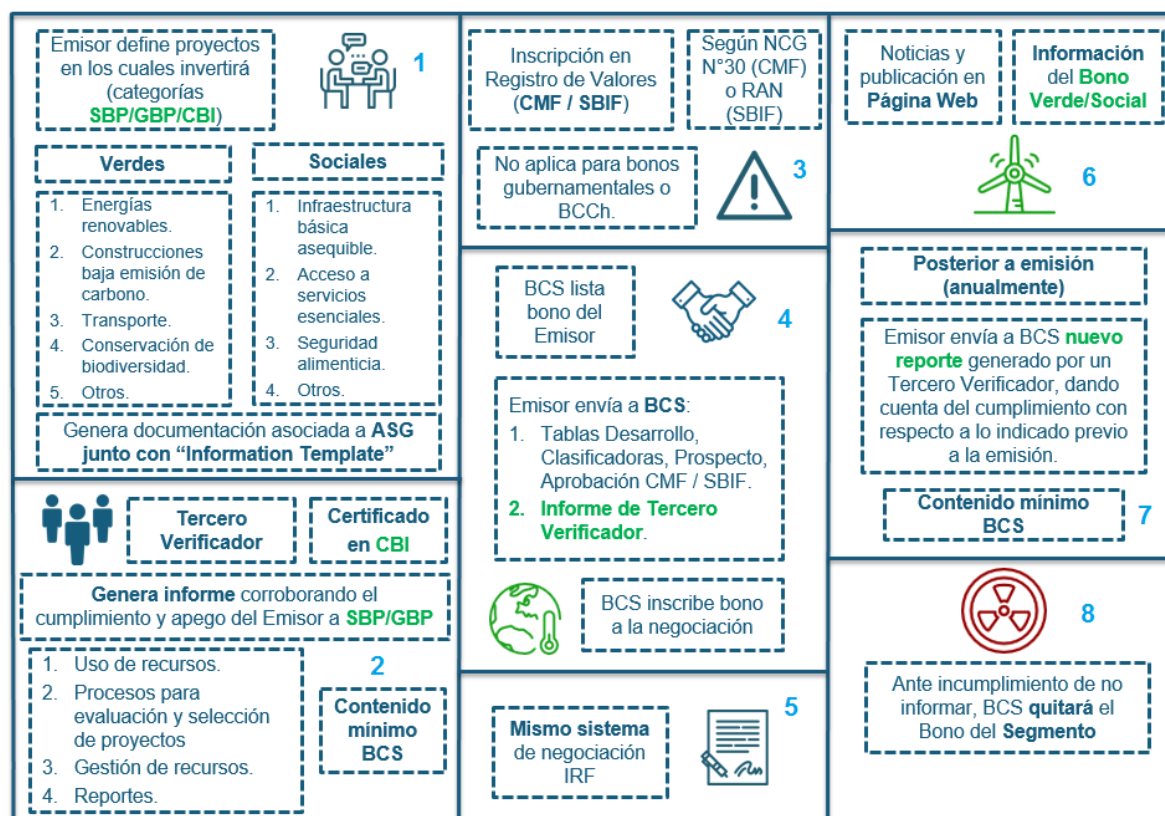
Emisor define proyectos en los cuales invertirá (categorías SBP/GBP/CBI)

1

Verdes

Sociales

1. Energías renovables.
2. Construcciones baja emisión de carbono.
3. Transporte.
4. Conservación de biodiversidad.
5. Otros.

1. Infraestructura básica asequible.
2. Acceso a servicios esenciales.
3. Seguridad alimenticia.
4. Otros.

Genera documentación asociada a ASG junto con "Information Template"

Inscripción en Registro de Valores (CMF / SBIF)

Según NCG N°30 (CMF) o RAN (SBIF)

No aplica para bonos gubernamentales o BCCh.

3

Noticias y publicación en Página Web

Información del Bono Verde/Social

6

BCS lista bono del Emisor

4

Emisor envía a BCS:
1. Tablas Desarrollo, Clasificadoras, Prospecto, Aprobación CMF / SBIF.
2. Informe de Tercero Verificador.

BCS inscribe bono a la negociación

Posterior a emisión (anualmente)

Emisor envía a BCS nuevo reporte generado por un Tercero Verificador, dando cuenta del cumplimiento con respecto a lo indicado previo a la emisión.

Contenido mínimo BCS

7

Tercero Verificador

Certificado en CBI

Genera informe corroborando el cumplimiento y apego del Emisor a SBP/GBP

2

1. Uso de recursos.
2. Procesos para evaluación y selección de proyectos
3. Gestión de recursos.
4. Reportes.

Contenido mínimo BCS

Mismo sistema de negociación IRF

5

8

Ante incumplimiento de no informar, BCS quitará el Bono del Segmento